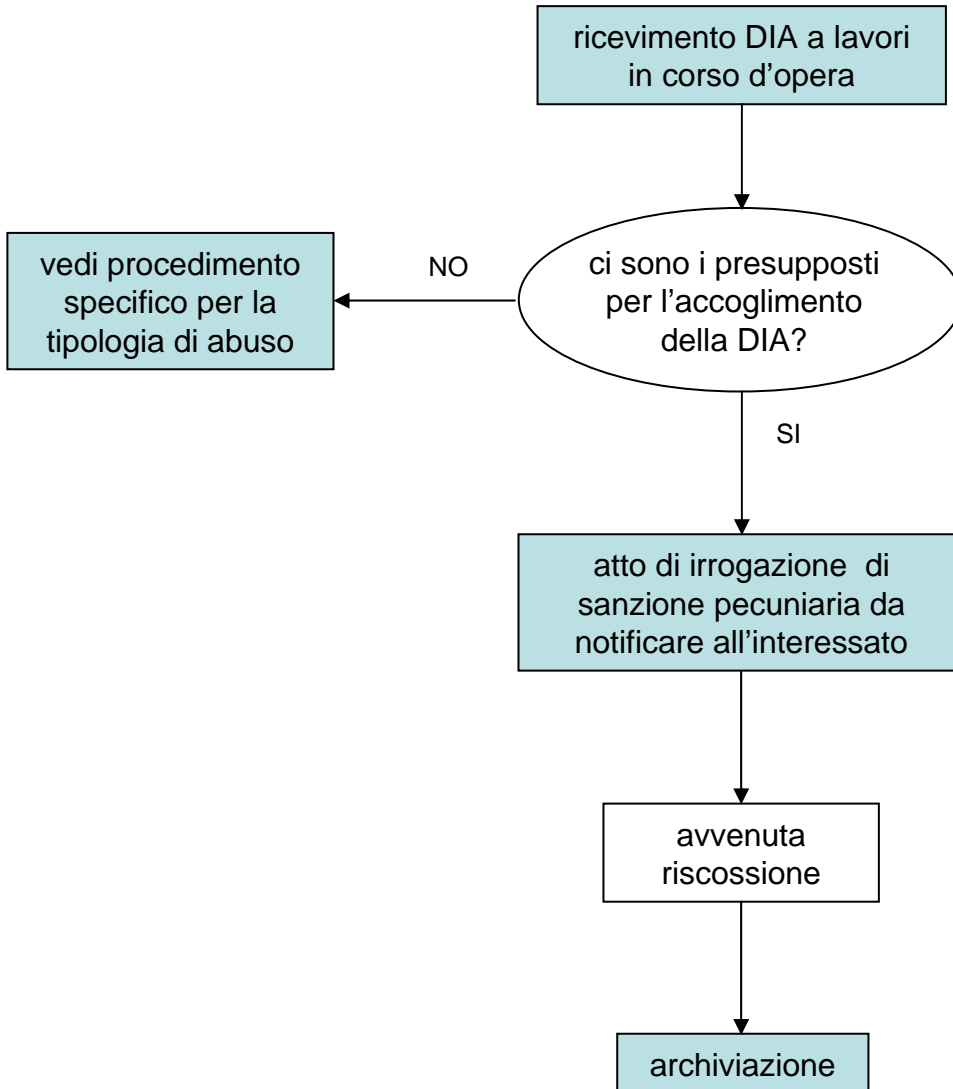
ricevimento DIA a lavori in corso d'opera

vedi procedimento specifico per la tipologia di abuso

NO

ci sono i presupposti per l'accoglimento della DIA?

SI

atto di irrogazione di sanzione pecuniaria da notificare all'interessato

avvenuta riscossione

archiviazione